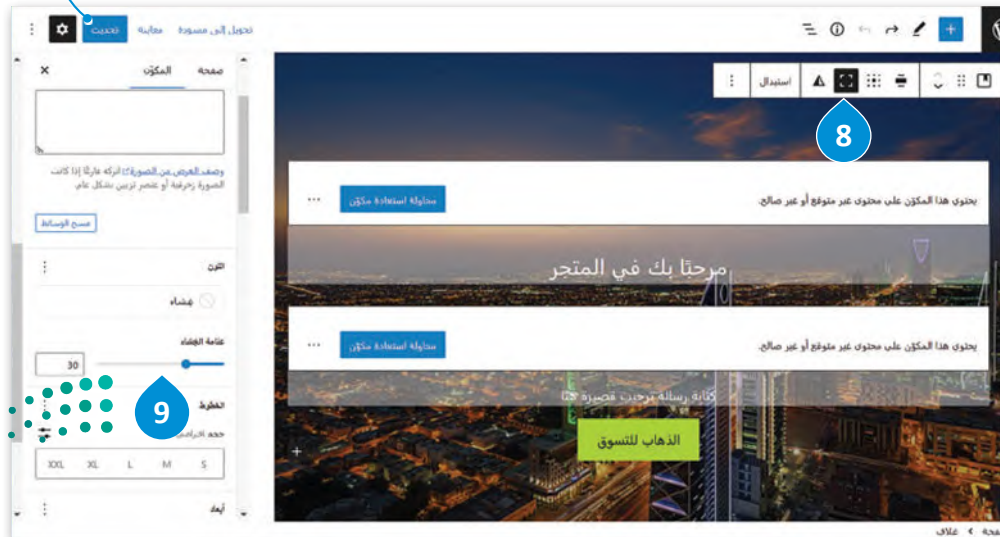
تحديث معاينة تحويل إلى مسودة

صفحة المكوّن

وصف العرض عن الصورة اتركه فارغًا إذا كانت الصورة زخرفية أو عنصر تزيين بشكل عام

مسح الوسائط

اللون

غشاء

عتامة الغشاء

30

9

الخطوط

حجم الخط

XXL XL L M S

أبعاد

استبدال

8

يحتوي هذا المكوّن على محتوى غير متوقع أو غير صالح.

محاولة استعادة مكوّن

مرحبًا بك في المتجر

يحتوي هذا المكوّن على محتوى غير متوقع أو غير صالح.

محاولة استعادة مكوّن

كتابة رسالة ترحيب قصيرة هنا

الذهاب للتسوق

صفحة › غلاف